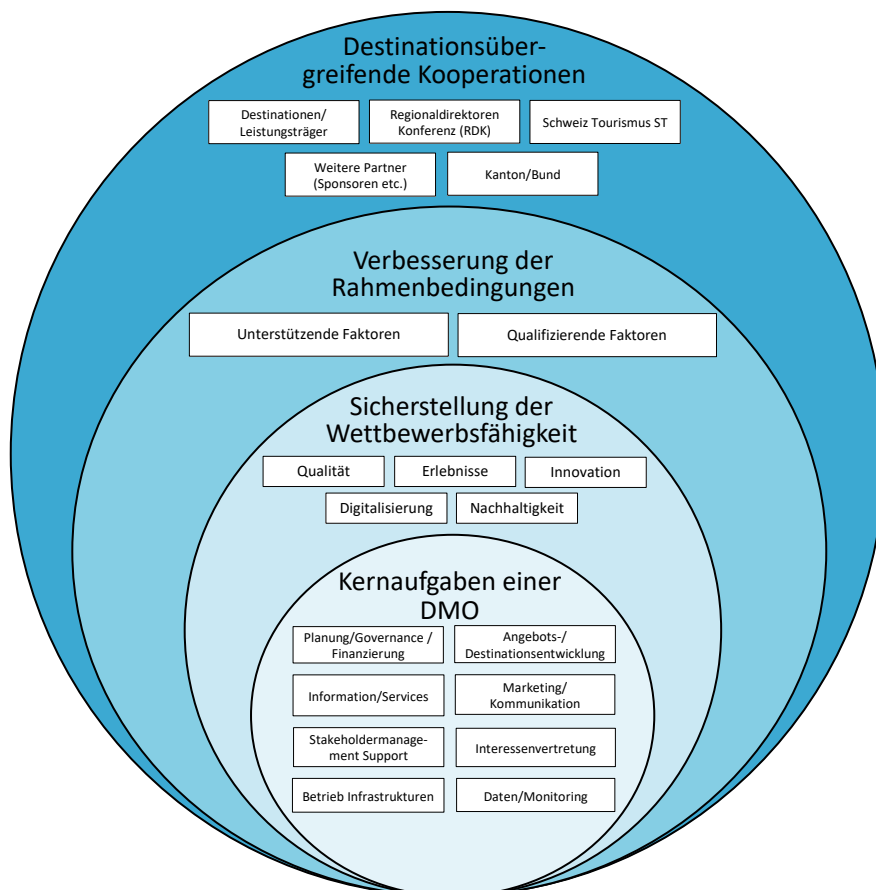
Destinationsübergreifende Kooperationen

Destinationen/ Leistungsträger

Regionaldirektoren Konferenz (RDK)

Schweiz Tourismus ST

Weitere Partner (Sponsoren etc.)

Kanton/Bund

Verbesserung der Rahmenbedingungen

Unterstützende Faktoren

Qualifizierende Faktoren

Sicherstellung der Wettbewerbsfähigkeit

Qualität

Erlebnisse

Innovation

Digitalisierung

Nachhaltigkeit

Kernaufgaben einer DMO

Planung/Governance / Finanzierung

Angebots-/ Destinationsentwicklung

Information/Services

Marketing/ Kommunikation

Stakeholdermanagement Support

Interessenvertretung

Betrieb Infrastrukturen

Daten/Monitoring